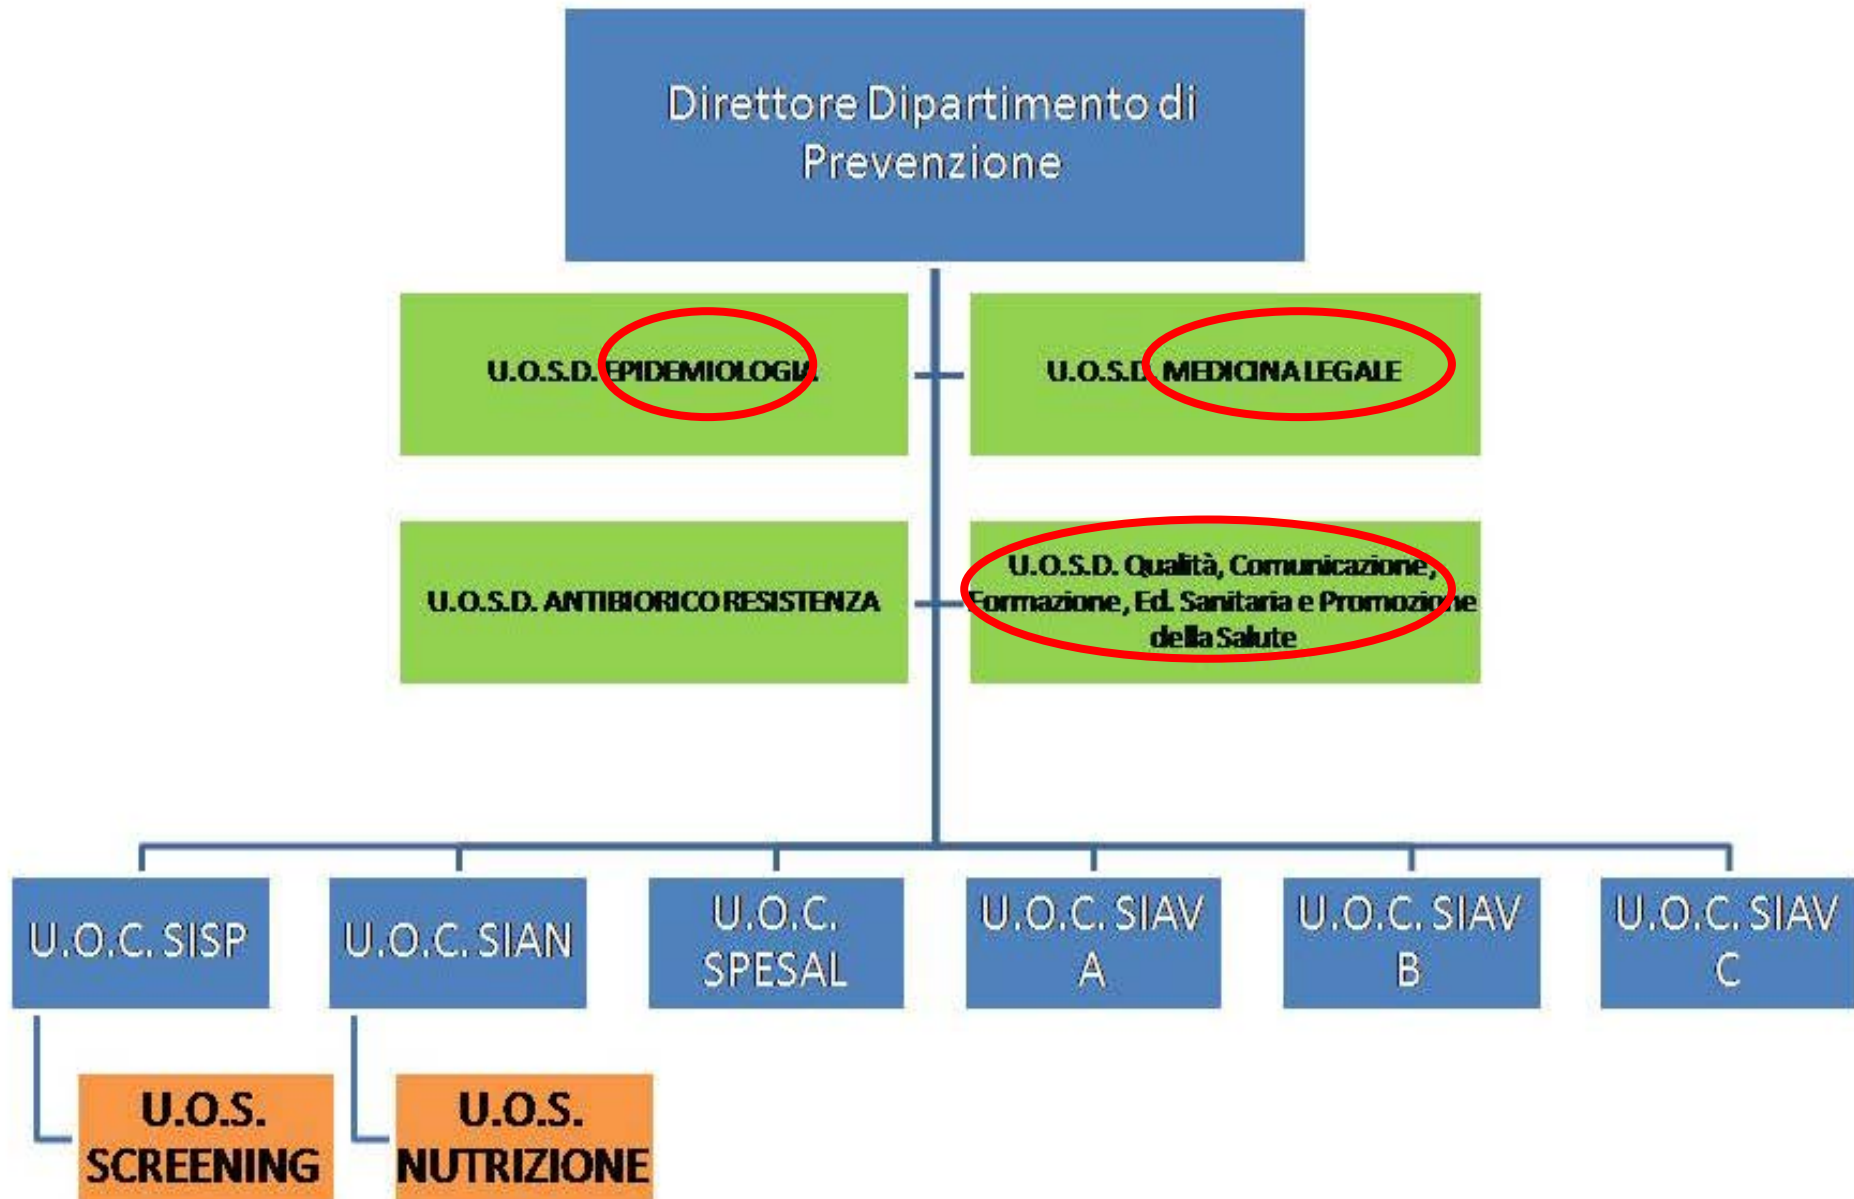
Direttore Dipartimento di Prevenzione

U.O.S.D. EPIDEMIOLOGIA

U.O.S.D. MEDICINA LEGALE

U.O.S.D. ANTIBIORICO RESISTENZA

U.O.S.D. Qualità, Comunicazione, Formazione, Ed. Sanitaria e Promozione della Salute

U.O.C. SISP

U.O.C. SIAN

U.O.C. SPESAL

U.O.C. SIAV A

U.O.C. SIAV B

U.O.C. SIAV C

U.O.S. SCREENING

U.O.S. NUTRIZIONE